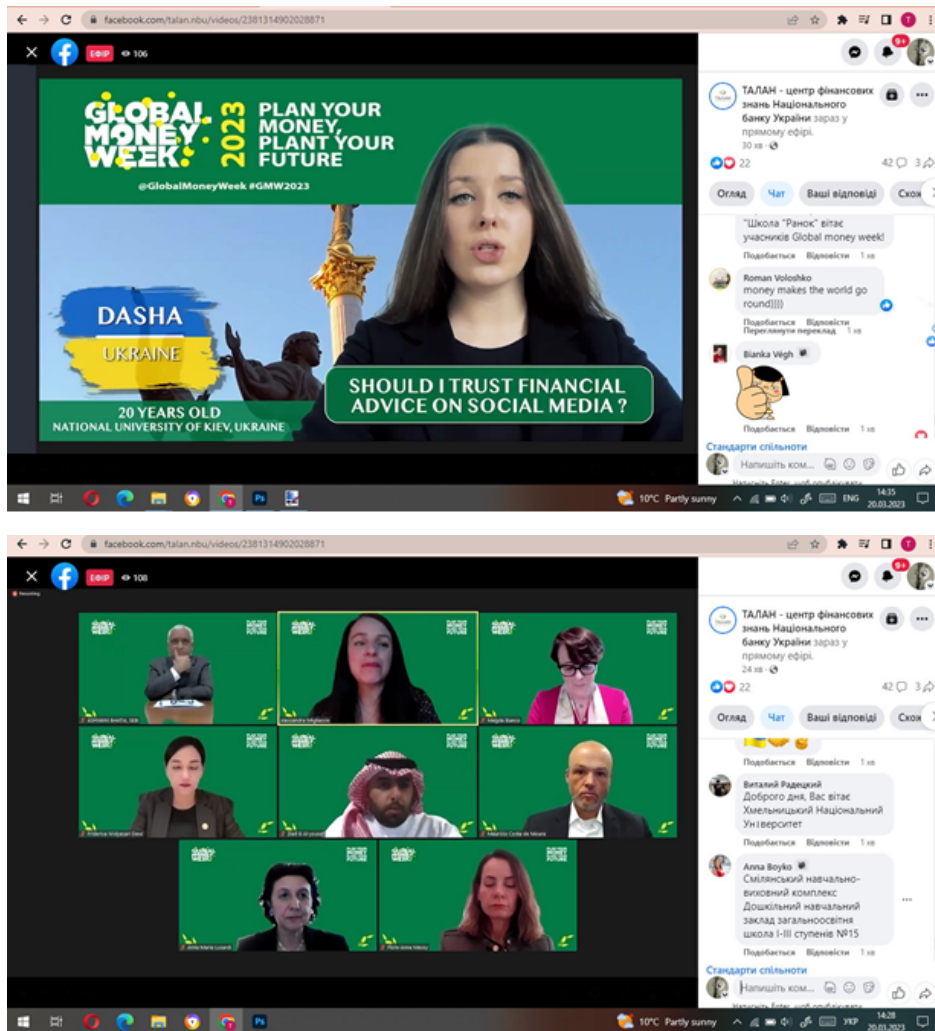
facebook.com/talan.nbu/videos/238131490202887​1

ЕФІР 106

GLOBAL MONEY WEEK 2023 PLAN YOUR MONEY, PLANT YOUR FUTURE

@GlobalMoneyWeek #GMW2023

DASHA
UKRAINE

20 YEARS OLD
NATIONAL UNIVERSITY OF KIEV, UKRAINE

SHOULD I TRUST FINANCIAL ADVICE ON SOCIAL MEDIA ?

ТАЛАН - центр фінансових знань Національного банку України зараз у прямому ефірі.
30 хв

22 42 3

Огляд Чат Ваші відповіді Сх

"Школа "Ранок" вітає учасників Global money week!
Подобається Відповісти 1 хв

Roman Voloshko
money makes the world go round))))
Подобається Відповісти 1 хв
Переглянути переклад

Bianka Végh
Подобається Відповісти 1 хв

Стандарти спільноти
Напишіть ком...

10°C Partly sunny ENG 14:35 20.03.2023

facebook.com/talan.nbu/videos/238131490202887​1

ЕФІР 108

ТАЛАН - центр фінансових знань Національного банку України зараз у прямому ефірі.
24 хв

22 42 3

Огляд Чат Ваші відповіді Сх

Подобається Відповісти 1 хв

Виталий Радецкий
Доброго дня, Вас вітає Хмельницький Національний Університет
Подобається Відповісти 1 хв

Anna Boyko
Смілянський навчально-виховний комплекс Дошкільний навчальний заклад загальноосвітня школа I-III ступенів №15
Подобається Відповісти 1 хв

Стандарти спільноти
Напишіть ком...

10°C Partly sunny УКР 14:28 20.03.2023